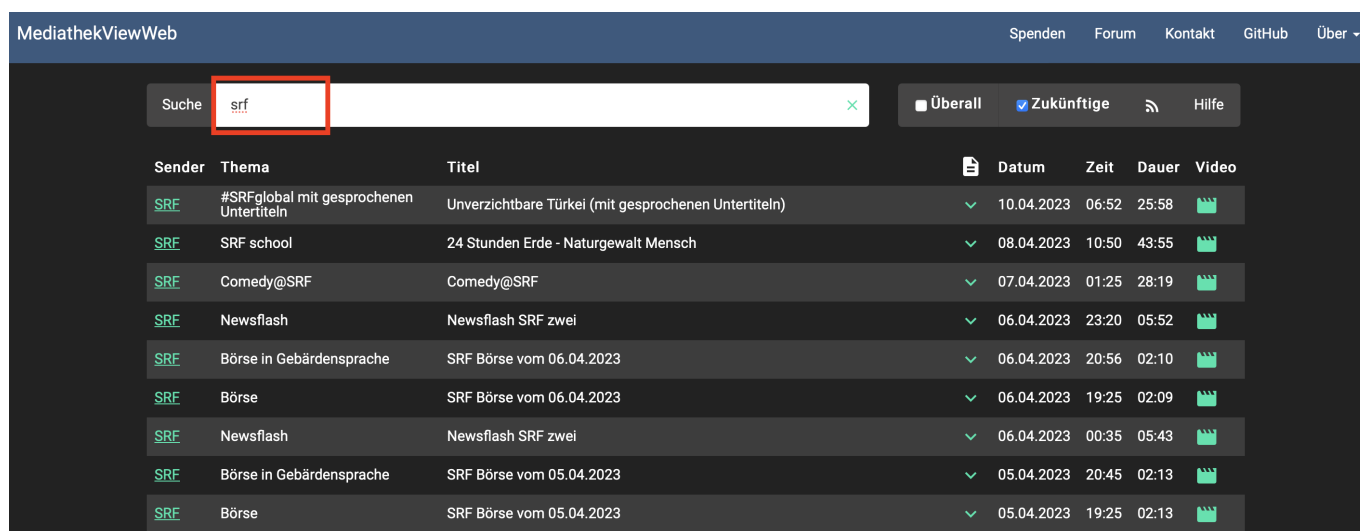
MediathekViewWeb

Spenden Forum Kontakt GitHub Über

Suche srf

Überall Zukünftige Hilfe

| Sender | Thema | Titel | | Datum | Zeit | Dauer | Video |
|---|---|---|---|---|---|---|---|
| SRF | #SRFglobal mit gesprochenen Untertiteln | Unverzichtbare Türkei (mit gesprochenen Untertiteln) | | 10.04.2023 | 06:52 | 25:58 | |
| SRF | SRF school | 24 Stunden Erde - Naturgewalt Mensch | | 08.04.2023 | 10:50 | 43:55 | |
| SRF | Comedy@SRF | Comedy@SRF | | 07.04.2023 | 01:25 | 28:19 | |
| SRF | Newsflash | Newsflash SRF zwei | | 06.04.2023 | 23:20 | 05:52 | |
| SRF | Börse in Gebärdensprache | SRF Börse vom 06.04.2023 | | 06.04.2023 | 20:56 | 02:10 | |
| SRF | Börse | SRF Börse vom 06.04.2023 | | 06.04.2023 | 19:25 | 02:09 | |
| SRF | Newsflash | Newsflash SRF zwei | | 06.04.2023 | 00:35 | 05:43 | |
| SRF | Börse in Gebärdensprache | SRF Börse vom 05.04.2023 | | 05.04.2023 | 20:45 | 02:13 | |
| SRF | Börse | SRF Börse vom 05.04.2023 | | 05.04.2023 | 19:25 | 02:13 | |